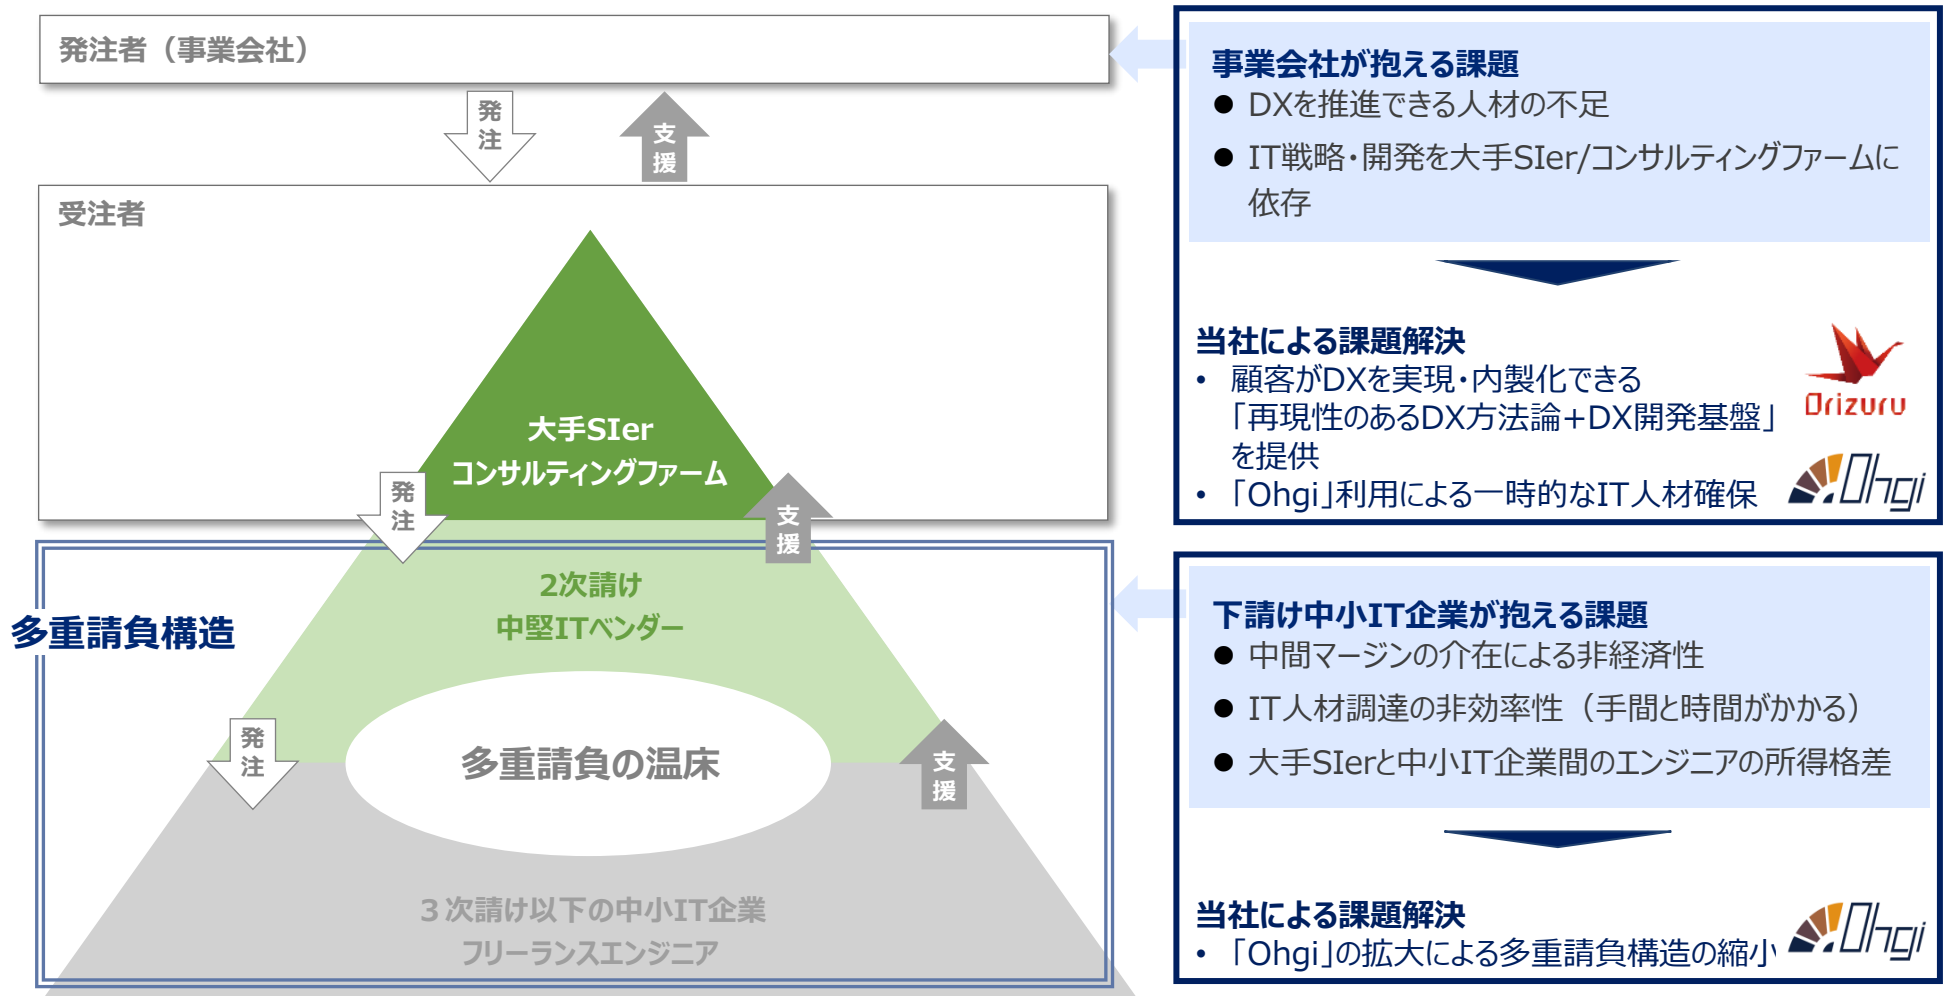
発注者（事業会社）

発注

支援

受注者

大手SIer
コンサルティングファーム

発注

支援

2次請け
中堅ITベンダー

多重請負構造

発注

多重請負の温床

支援

３次請け以下の中小IT企業
フリーランスエンジニア

事業会社が抱える課題
● DXを推進できる人材の不足
● IT戦略・開発を大手SIer/コンサルティングファームに依存

当社による課題解決
• 顧客がDXを実現・内製化できる「再現性のあるDX方法論＋DX開発基盤」を提供
• 「Ohgi」利用による一時的なIT人材確保

Orizuru

Ohgi

下請け中小IT企業が抱える課題
● 中間マージンの介在による非経済性
● IT人材調達の非効率性（手間と時間がかかる）
● 大手SIerと中小IT企業間のエンジニアの所得格差

当社による課題解決
• 「Ohgi」の拡大による多重請負構造の縮小

Ohgi